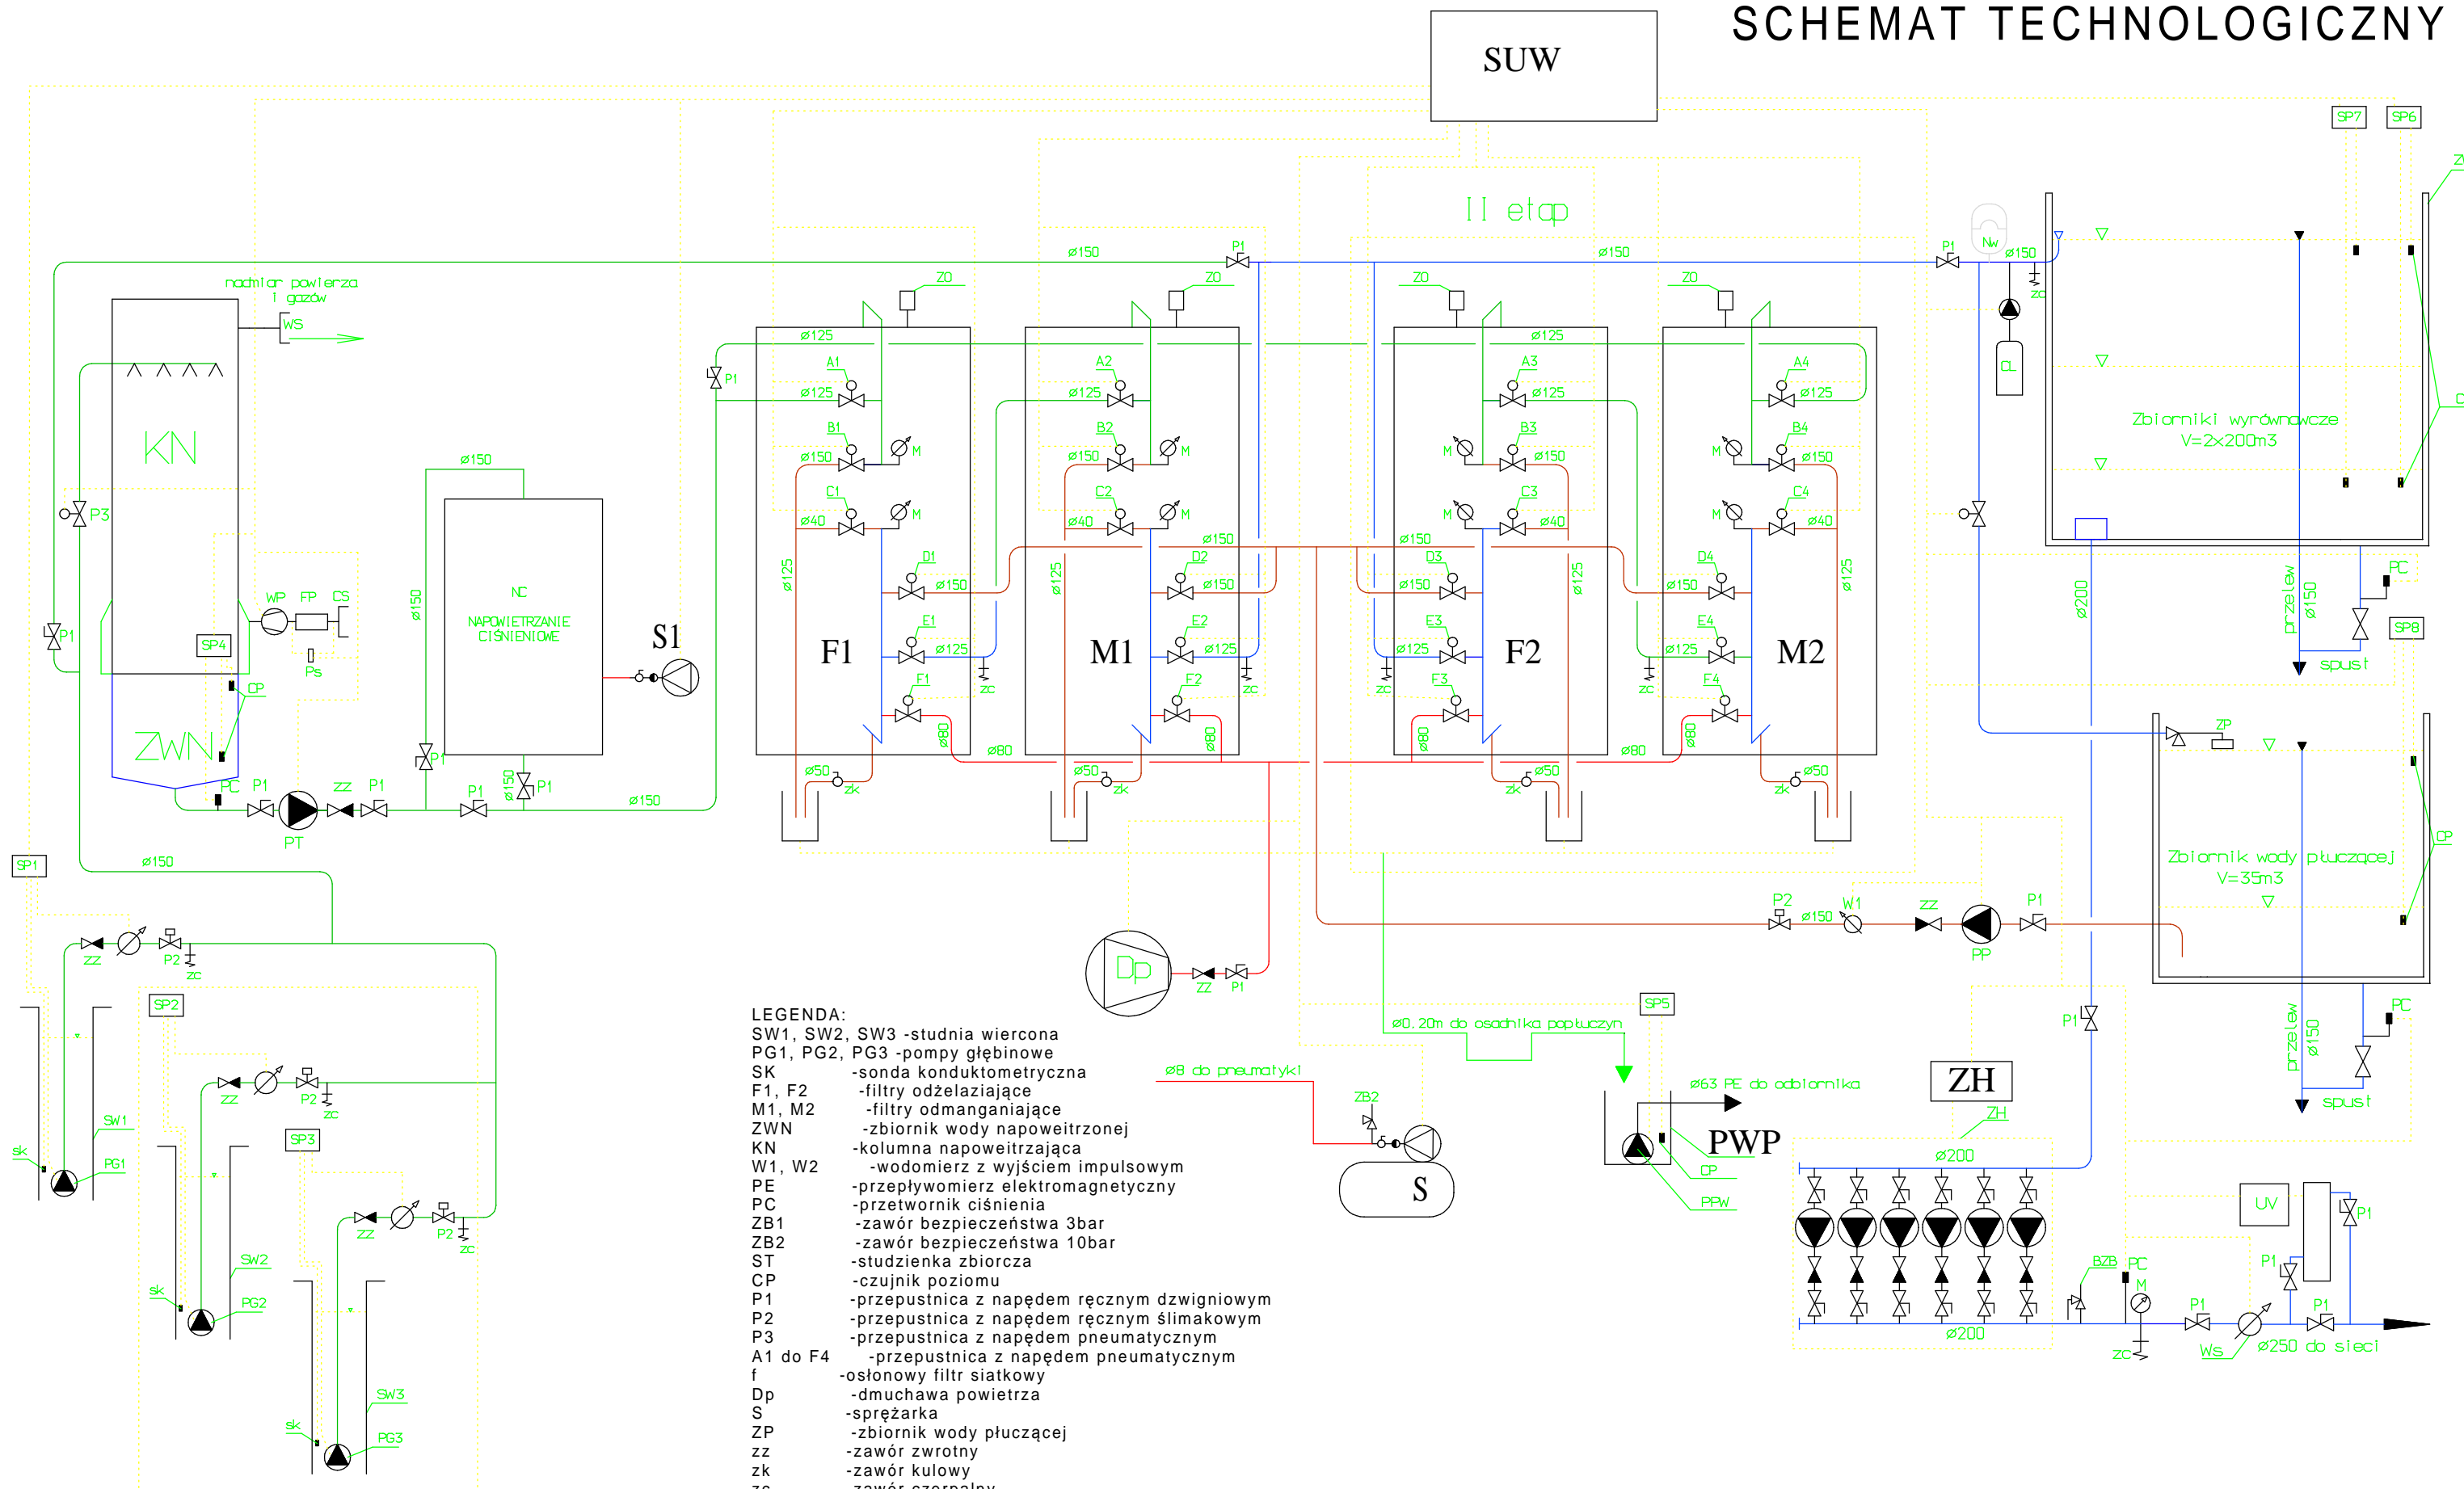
SCHEMAT TECHNOLOGICZNY

SUW

II etap

SP7 SP6

nadmiar powietrza i gazów
WS

KN

ZWN

SP4

WP FP CS
Ps

CP

PC P1 zz P1 P1 P1
PT

ø150

NC
NAPOWIETRZANIE CIŚNIENIOWE

S1

ø150 ø150 ø150

P1

ZO ZO ZO ZO

ø125 ø125

A1 A2 A3 A4
ø125 ø125 ø125 ø125

B1 B2 B3 B4
ø150 ø150 ø150 ø150
M M M M

C1 C2 C3 C4
ø40 ø40 ø40 ø40
M M M M

D1 D2 D3 D4
ø150 ø150 ø150 ø150

E1 E2 E3 E4
ø125 ø125 ø125 ø125

F1 F2 F3 F4

F1 M1 F2 M2

ø125 ø125 ø125 ø125

ø80 ø80 ø80 ø80 ø80 ø80

ø50 ø50 ø50 ø50
zk zk zk zk

zc zc zc zc

ø150

P1 ø150 Nw zc

CL

Zbiorniki wyrównawcze V=2x200m3

przelew ø150
PC
spust
SP8

ø200

ZP

Zbiornik wody płuczącej V=35m3

CP

przelew ø150
PC
spust

P2 ø150 W1 zz P1
PP

Dp
zz P1

SP1
ø150

zz P2 zc
SW1 sk PG1

SP2
zz P2 zc
SW2 sk PG2

SP3
zz P2 zc
SW3 sk PG3

LEGENDA:
SW1, SW2, SW3 -studnia wiercona
PG1, PG2, PG3 -pompy głębinowe
SK -sonda konduktometryczna
F1, F2 -filtry odżelaziające
M1, M2 -filtry odmanganiające
ZWN -zbiornik wody napowietrzonej
KN -kolumna napowietrzająca
W1, W2 -wodomierz z wyjściem impulsowym
PE -przepływomierz elektromagnetyczny
PC -przetwornik ciśnienia
ZB1 -zawór bezpieczeństwa 3bar
ZB2 -zawór bezpieczeństwa 10bar
ST -studzienka zbiorcza
CP -czujnik poziomu
P1 -przepustnica z napędem ręcznym dzwigniowym
P2 -przepustnica z napędem ręcznym ślimakowym
P3 -przepustnica z napędem pneumatycznym
A1 do F4 -przepustnica z napędem pneumatycznym
f -osłonowy filtr siatkowy
Dp -dmuchawa powietrza
S -sprężarka
ZP -zbiornik wody płuczącej
zz -zawór zwrotny
zk -zawór kulowy
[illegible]

ø8 do pneumatyki
ZB2
S

ø0.20m do osadnika popłuczyn
SP5

ø63 PE do odbiornika
PWP
CP
PPW

ZH
ZH
ø200
ø200

P1

BZB PC M
P1 P1 P1 P1
zc Ws ø250 do sieci
UV